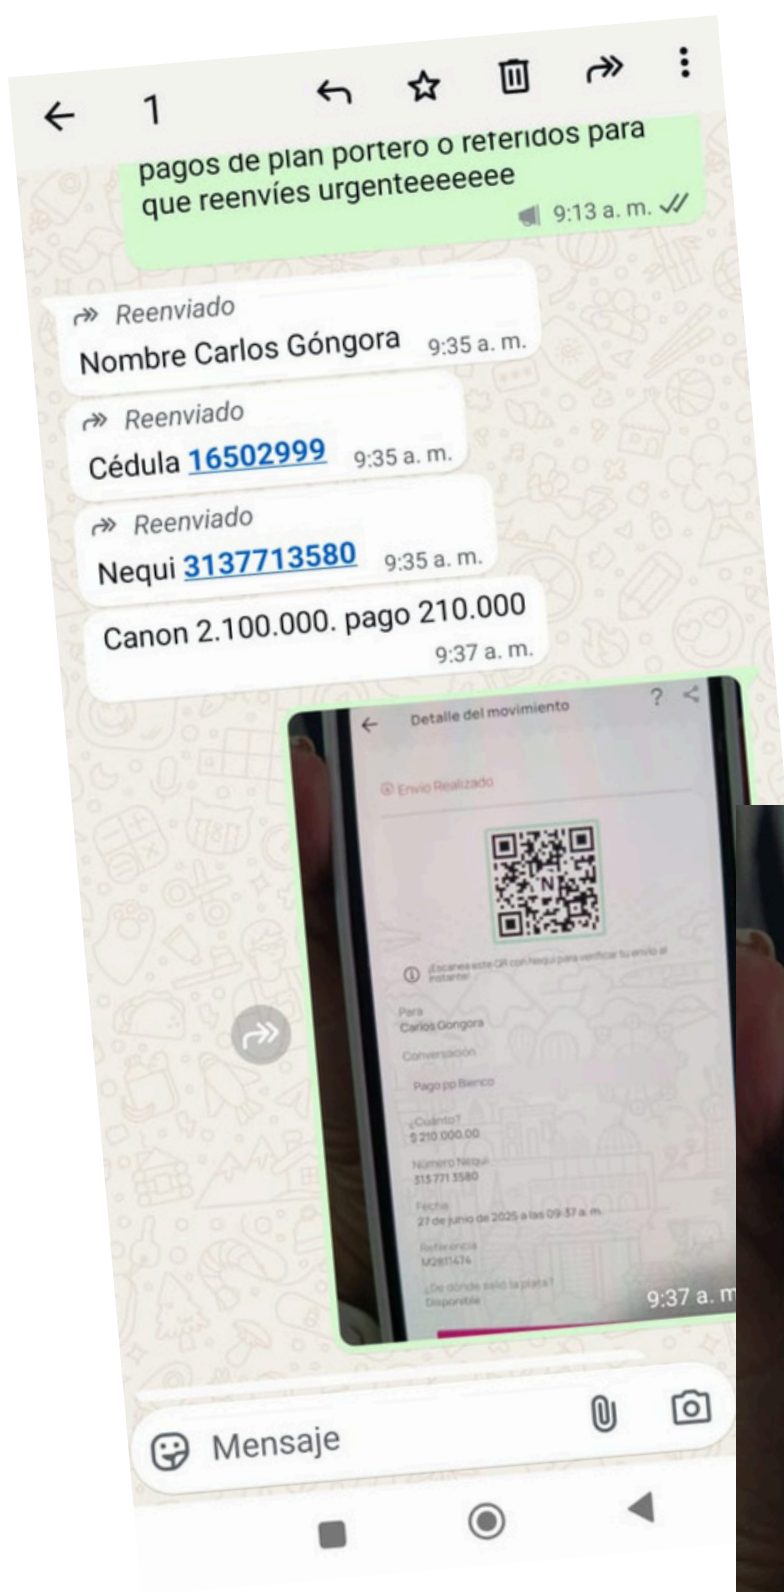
← 1

pagos de plan portero o referidos para que reenvíes urgenteeeeeee
9:13 a. m.

Reenviado
Nombre Carlos Góngora 9:35 a. m.

Reenviado
Cédula 16502999 9:35 a. m.

Reenviado
Nequi 3137713580 9:35 a. m.

Canon 2.100.000. pago 210.000
9:37 a. m.

← Detalle del movimiento ?

Envío Realizado

¡Escanea este QR con Nequi para verificar tu envío al instante!

Para
Carlos Gongora

Conversación
Pago pp Blanco

¿Cuánto?
$ 210.000,00

Número Nequi
313 771 3580

Fecha
27 de junio de 2025 a las 09:37 a. m.

Referencia
M2811474

¿De dónde salió la plata?
Disponible

9:37 a. m

Mensaje